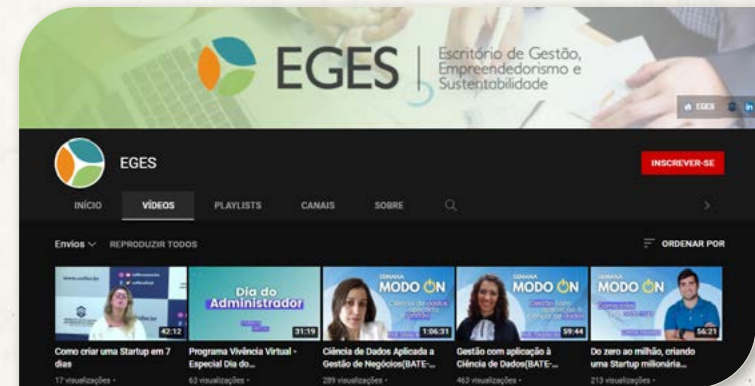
EGES | Escritório de Gestão, Empreendedorismo e Sustentabilidade

EGES in

EGES

INSCREVER-SE

INÍCIO VÍDEOS PLAYLISTS CANAIS SOBRE

Envios REPRODUZIR TODOS

ORDENAR POR

42:12
Como criar uma Startup em 7 dias
17 visualizações •

Dia do Administrador
31:19
Programa Vivência Virtual - Especial Dia do...
63 visualizações •

SEMANA MODO ON
1:06:31
Ciência de Dados Aplicada a Gestão de Negócios(BATE-...
289 visualizações •

SEMANA MODO ON
59:44
Gestão com aplicação à Ciência de Dados(BATE-...
463 visualizações •

SEMANA MODO ON
56:21
Do zero ao milhão, criando uma Startup milionária...
213 visualizações •